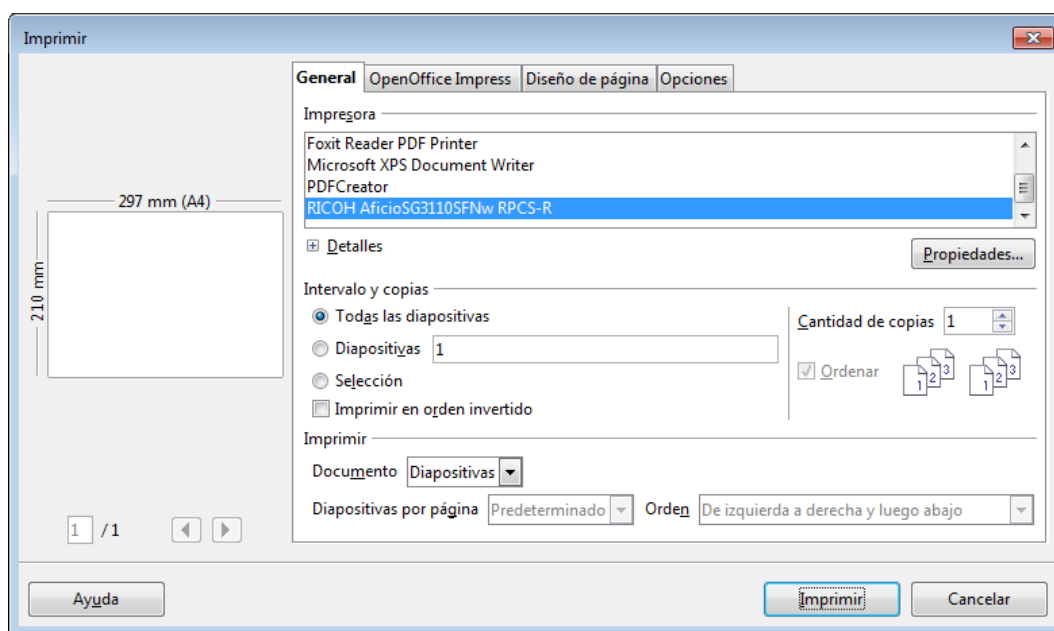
Imprimir

General | OpenOffice Impress | Diseño de página | Opciones

Impresora

Foxit Reader PDF Printer
Microsoft XPS Document Writer
PDFCreator
RICOH AficioSG3110SFNw RPCS-R

297 mm (A4)

210 mm

Detalles

Propiedades...

Intervalo y copias

Todas las diapositivas

Diapositivas 1

Selección

Imprimir en orden invertido

Cantidad de copias 1

Ordenar

1 2 3

1 2 3

Imprimir

Documento Diapositivas

Diapositivas por página Predeterminado Orden De izquierda a derecha y luego abajo

1 /1

Ayuda

Imprimir

Cancelar